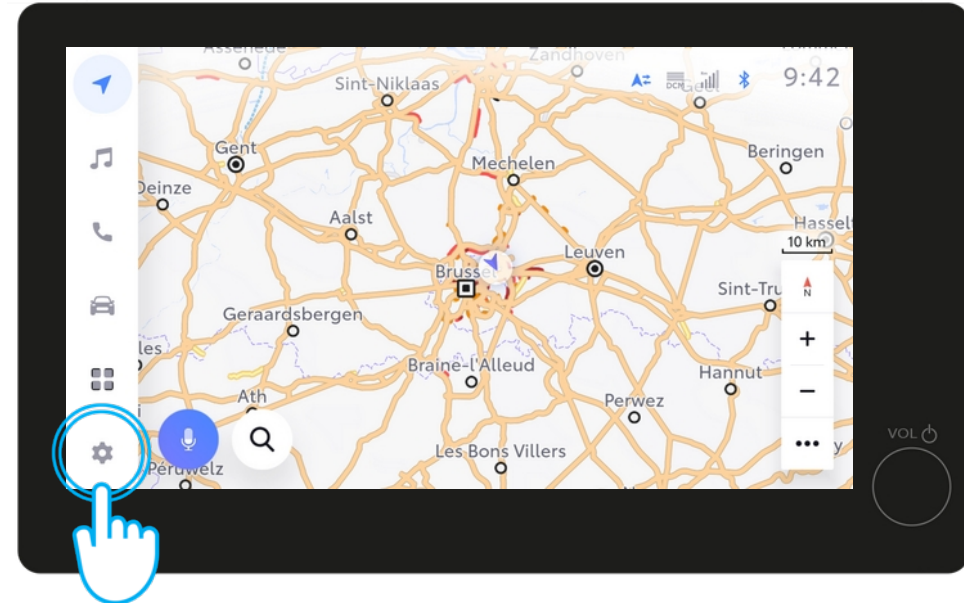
Assenede
Zandhoven
Sint-Niklaas
DCM
9:42
Geel
Gent
Mechelen
Beringen
Deinze
Aalst
Hasselt
10 km
Leuven
Brussel
N
Sint-Tru
Geraardsbergen
+
les
Braine-l'Alleud
Hannut
−
Ath
Perwez
VOL
Les Bons Villers
Péruwelz